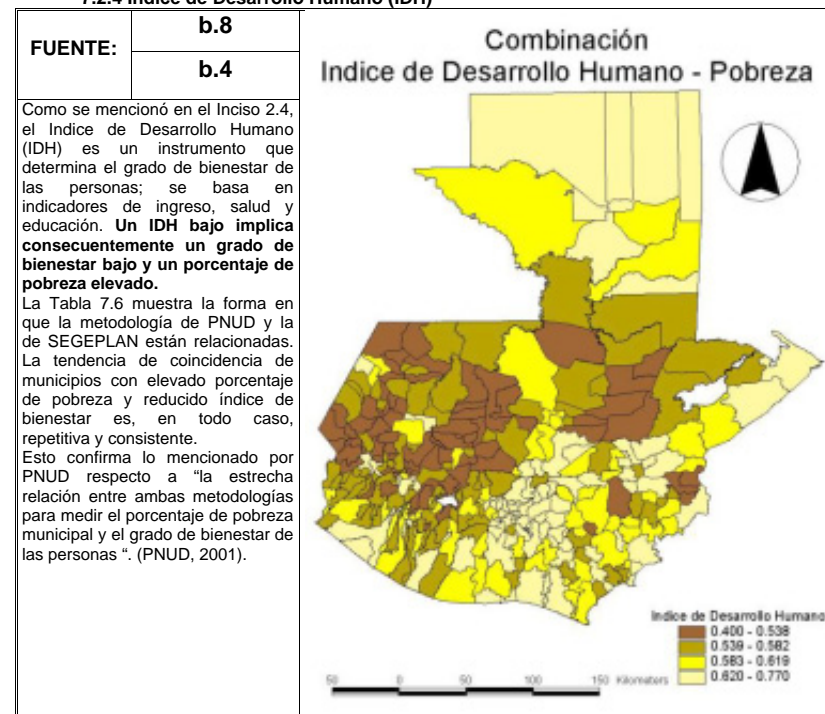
7.2.4 Indice de Desarrollo Humano (IDH)

| FUENTE: | b.8 |
|---|---|
| | b.4 |

Como se mencionó en el Inciso 2.4, el Indice de Desarrollo Humano (IDH) es un instrumento que determina el grado de bienestar de las personas; se basa en indicadores de ingreso, salud y educación. **Un IDH bajo implica consecuentemente un grado de bienestar bajo y un porcentaje de pobreza elevado.**

La Tabla 7.6 muestra la forma en que la metodología de PNUD y la de SEGEPLAN están relacionadas. La tendencia de coincidencia de municipios con elevado porcentaje de pobreza y reducido índice de bienestar es, en todo caso, repetitiva y consistente.

Esto confirma lo mencionado por PNUD respecto a "la estrecha relación entre ambas metodologías para medir el porcentaje de pobreza municipal y el grado de bienestar de las personas ". (PNUD, 2001).

Combinación
Indice de Desarrollo Humano - Pobreza

Indice de Desarrollo Humano
0.400 - 0.538
0.539 - 0.582
0.583 - 0.619
0.620 - 0.770

50 0 50 100 150 Kilometers